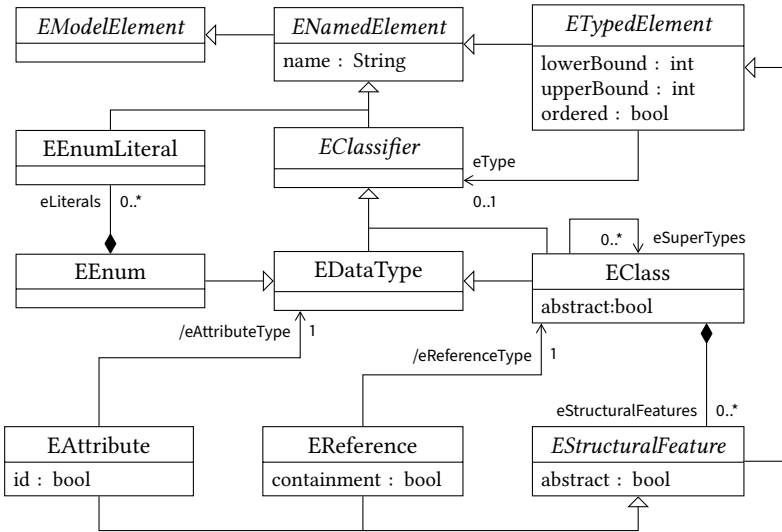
EModelElement

ENamedElement
name : String

ETypedElement
lowerBound : int
upperBound : int
ordered : bool

EEnumLiteral

EClassifier

eType
0..1

eLiterals 0..*

0..* eSuperTypes

EEnum

EDataType

EClass
abstract:bool

/eAttributeType 1

/eReferenceType 1

eStructuralFeatures 0..*

EAttribute
id : bool

EReference
containment : bool

EStructuralFeature
abstract : bool